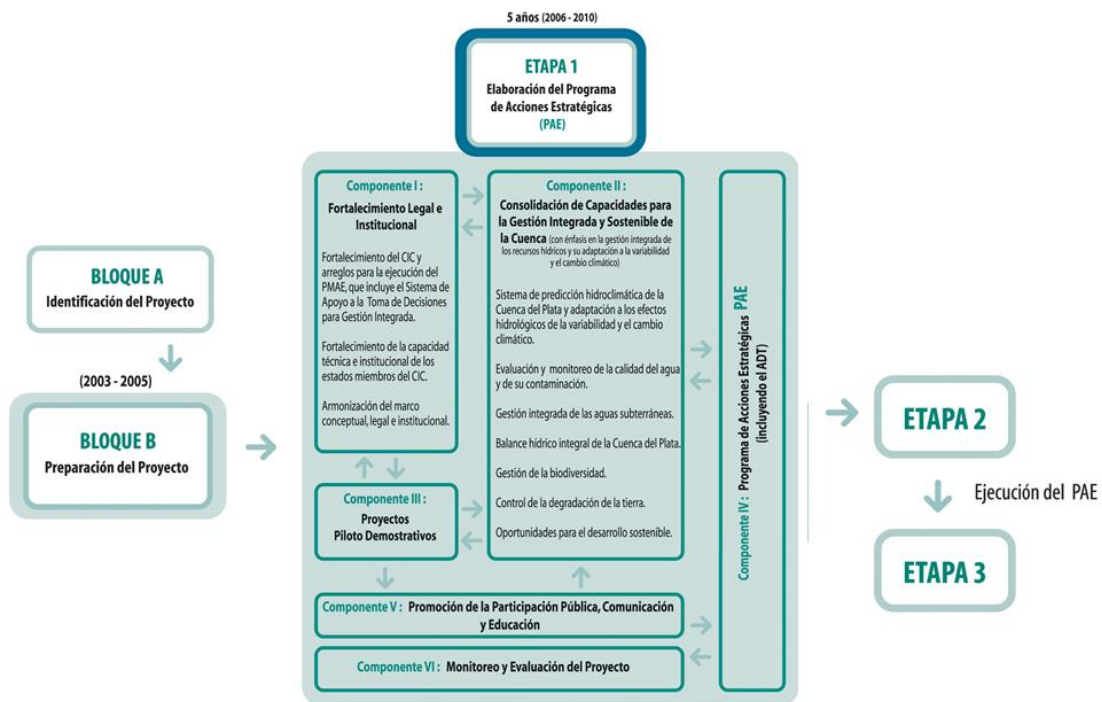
5 años (2006 - 2010)

ETAPA 1
Elaboración del Programa de Acciones Estratégicas (PAE)

BLOQUE A
Identificación del Proyecto

(2003 - 2005)

BLOQUE B
Preparación del Proyecto

Componente I :
Fortalecimiento Legal e Institucional

Fortalecimiento del CIC y arreglos para la ejecución del PMAE, que incluye el Sistema de Apoyo a la Toma de Decisiones para Gestión Integrada.

Fortalecimiento de la capacidad técnica e institucional de los estados miembros del CIC.

Armonización del marco conceptual, legal e institucional.

Componente II :
Consolidación de Capacidades para la Gestión Integrada y Sostenible de la Cuenca (con énfasis en la gestión integrada de los recursos hídricos y su adaptación a la variabilidad y el cambio climático)

Sistema de predicción hidroclimática de la Cuenca del Plata y adaptación a los efectos hidrológicos de la variabilidad y el cambio climático.

Evaluación y monitoreo de la calidad del agua y de su contaminación.

Gestión integrada de las aguas subterráneas.

Balance hídrico integral de la Cuenca del Plata.

Gestión de la biodiversidad.

Control de la degradación de la tierra.

Oportunidades para el desarrollo sostenible.

Componente III :
Proyectos Piloto Demostrativos

Componente IV : Programa de Acciones Estratégicas PAE (incluyendo el ADT)

Componente V : Promoción de la Participación Pública, Comunicación y Educación

Componente VI : Monitoreo y Evaluación del Proyecto

ETAPA 2

Ejecución del PAE

ETAPA 3